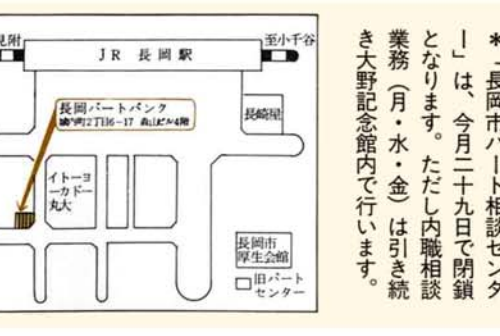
見附

JR 長岡駅

至小千谷

長岡パートバンク
城内町2丁目6－17 森山ビル4階

長崎屋

イトーヨーカドー丸大

長岡市厚生会館

旧パートセンター

＊「長岡市パート相談センター」は、今月二十九日で閉鎖となります。ただし内職相談業務（月・水・金）は引き続き大野記念館内で行います。